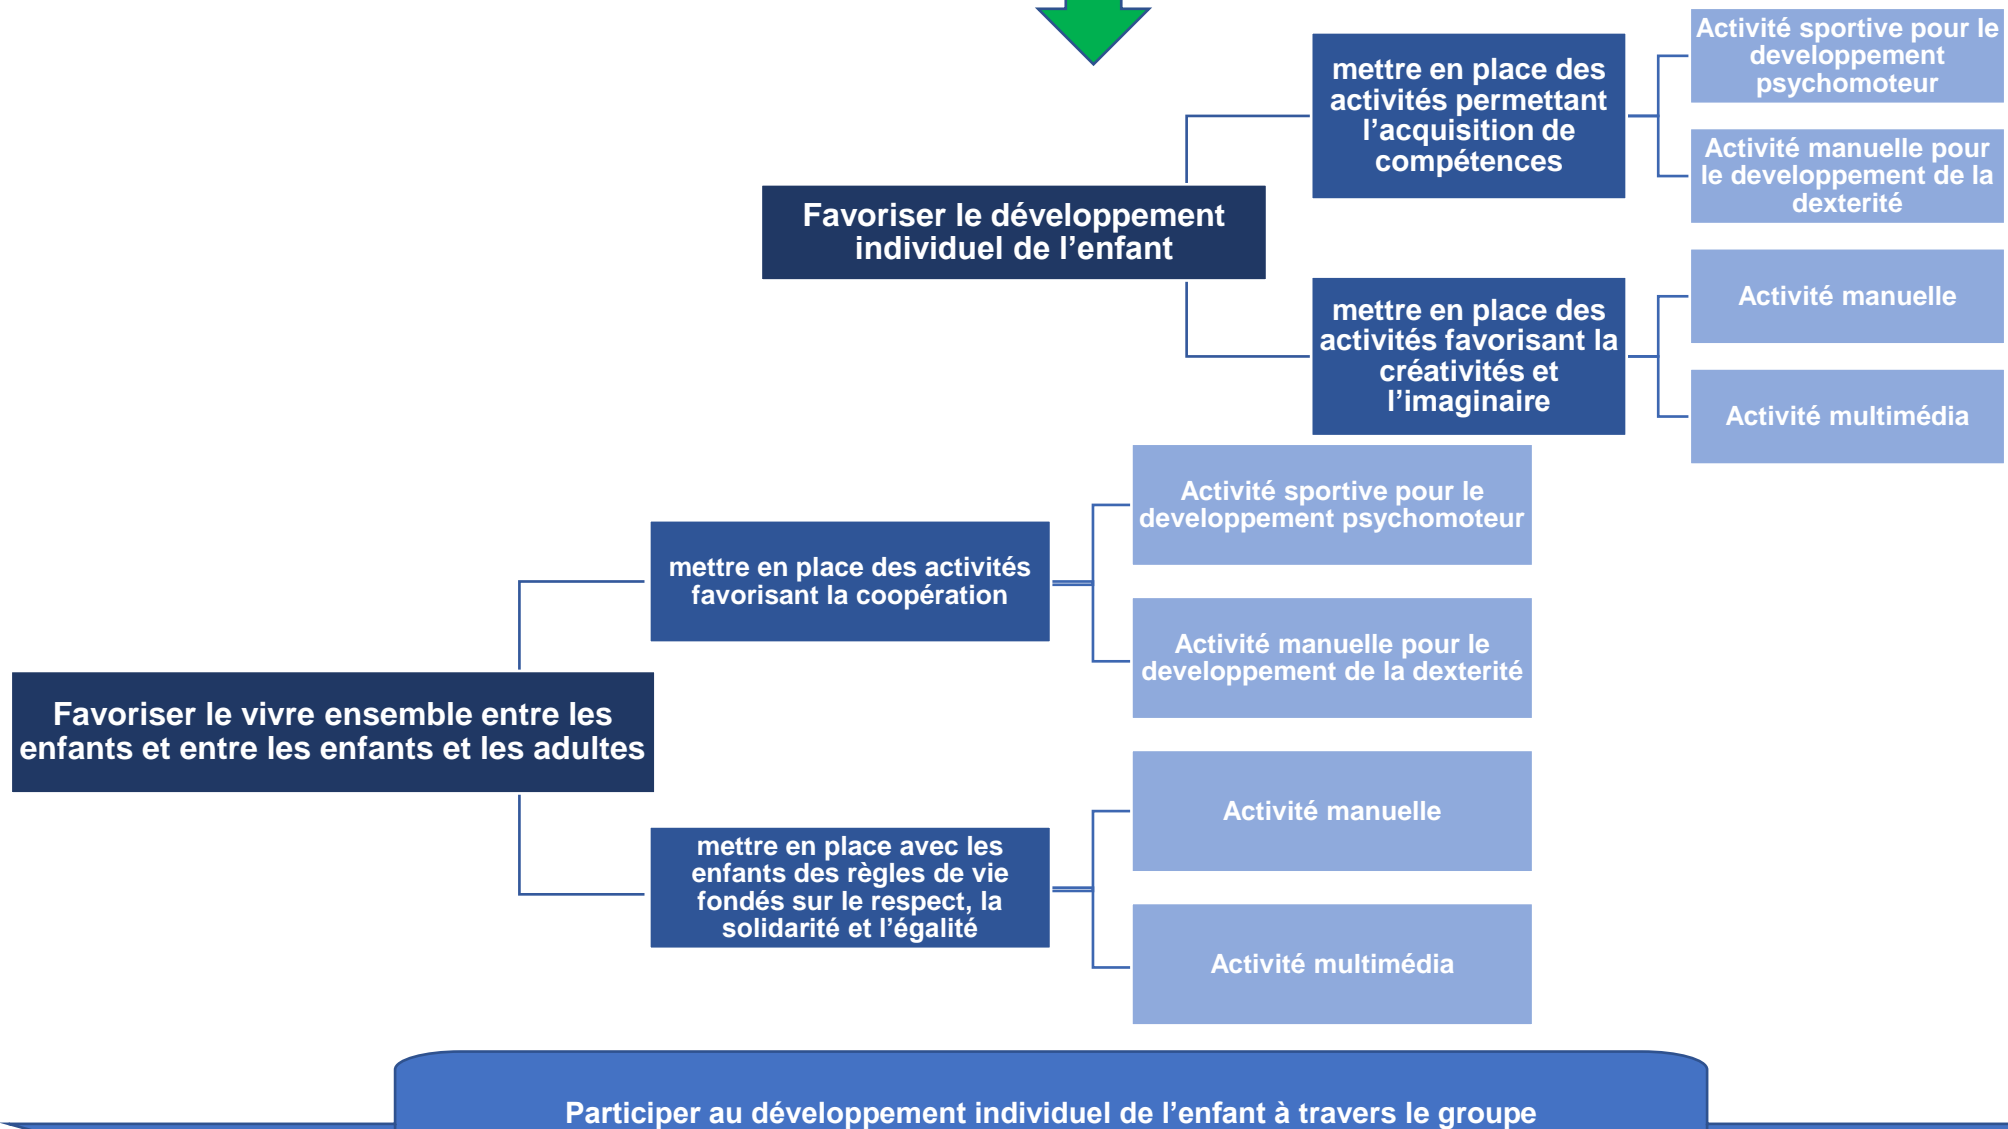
Favoriser le développement individuel de l’enfant

mettre en place des activités permettant l’acquisition de compétences

Activité sportive pour le developpement psychomoteur

Activité manuelle pour le developpement de la dexterité

mettre en place des activités favorisant la créativités et l’imaginaire

Activité manuelle

Activité multimédia

Favoriser le vivre ensemble entre les enfants et entre les enfants et les adultes

mettre en place des activités favorisant la coopération

Activité sportive pour le developpement psychomoteur

Activité manuelle pour le developpement de la dexterité

mettre en place avec les enfants des règles de vie fondés sur le respect, la solidarité et l’égalité

Activité manuelle

Activité multimédia

Participer au développement individuel de l’enfant à travers le groupe